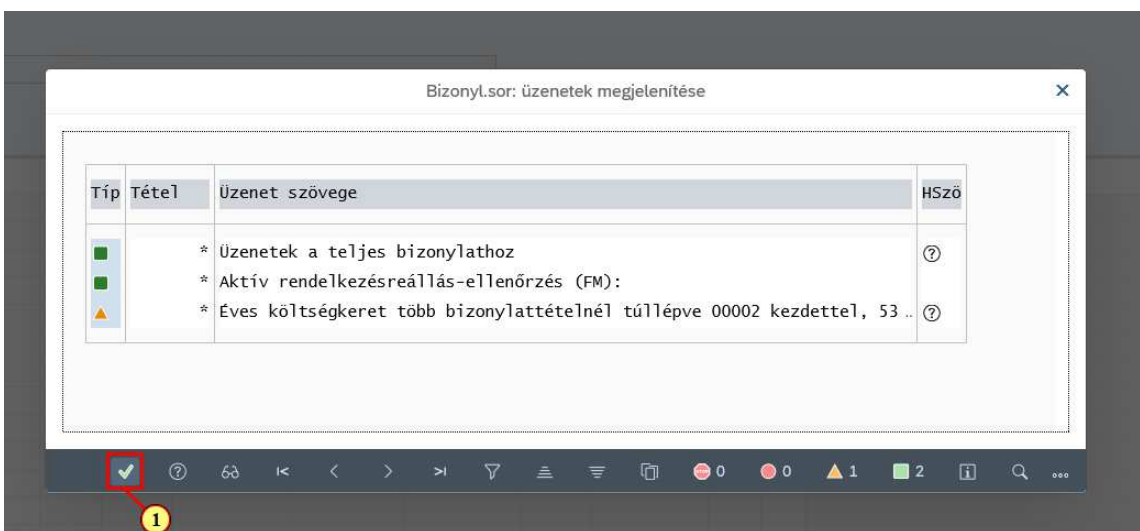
Bizonyl.sor: üzenetek megjelenítése

| Típ | Tétel | Üzenet szövege | HSzö |
|---|---|---|---|
| | * | Üzenetek a teljes bizonylathoz | ⓘ |
| | * | Aktív rendelkezésreállás-ellenőrzés (FM): | |
| | * | Éves költségkeret több bizonylattételnél túllépve 00002 kezdettel, 53 .. | ⓘ |

0 0 1 2

1